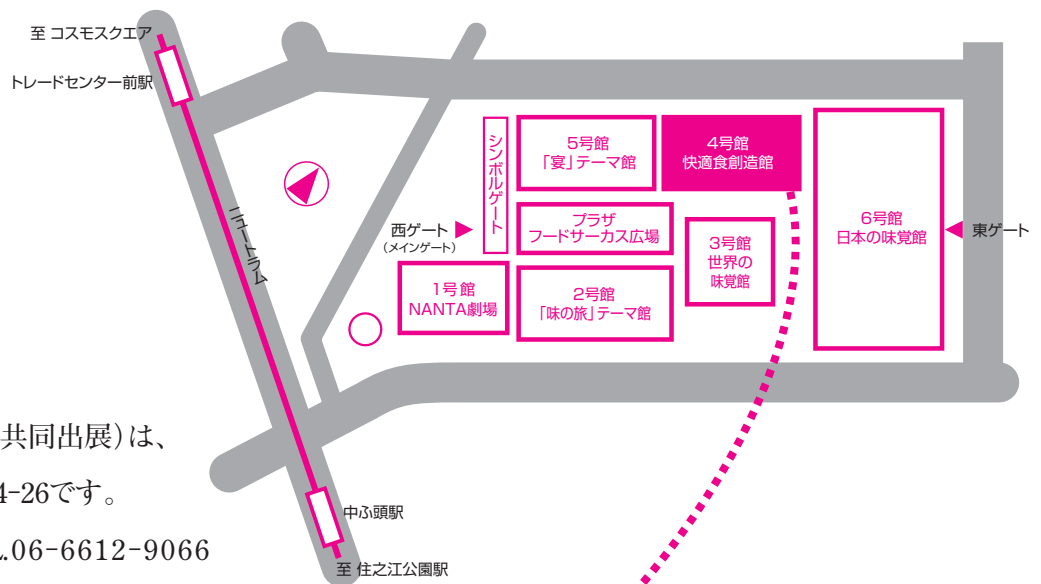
至 コスモスクエア

トレードセンター前駅

ニュートラム

シンボルゲート

5号館
「宴」テーマ館

4号館
快適食創造館

6号館
日本の味覚館

東ゲート

西ゲート
(メインゲート)

プラザ
フードサーカス広場

3号館
世界の
味覚館

1号館
NANTA劇場

2号館
「味の旅」テーマ館

中ふ頭駅

至 住之江公園駅

共同出展)は、

4-26です。

.06-6612-9066